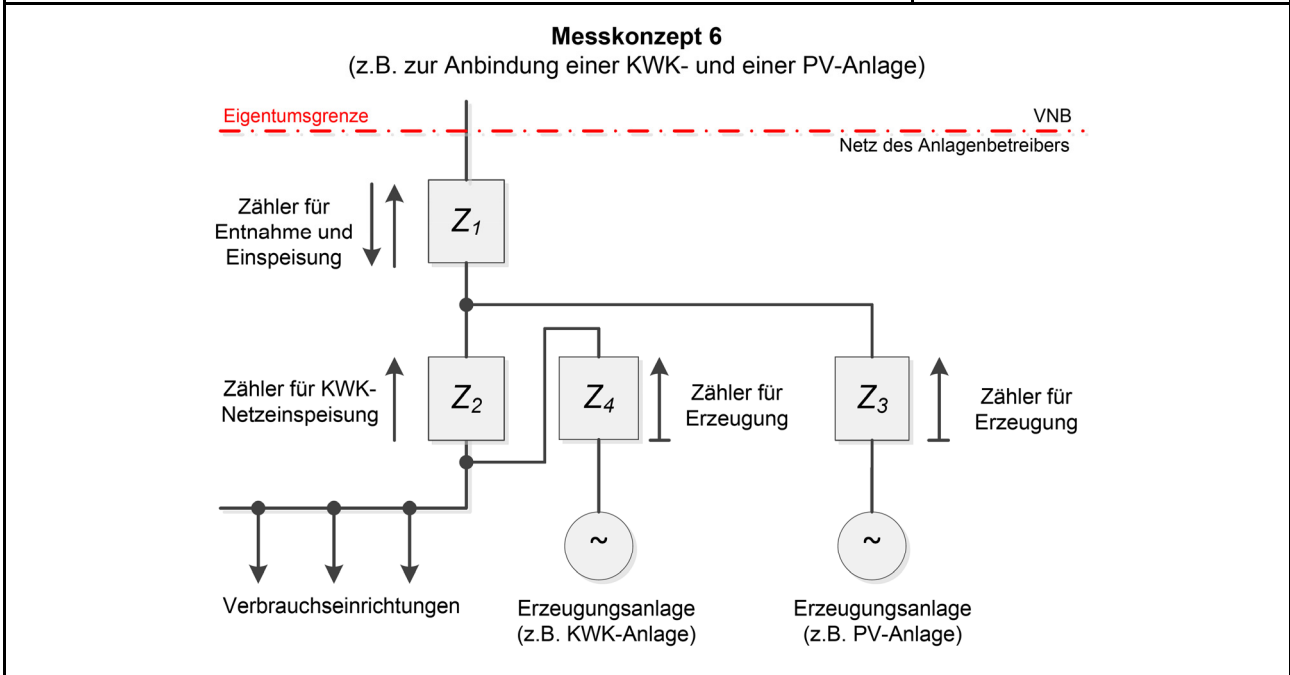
Messkonzept 6
(z.B. zur Anbindung einer KWK- und einer PV-Anlage)

Eigentumsgrenze

VNB

Netz des Anlagenbetreibers

Zähler für Entnahme und Einspeisung

$Z_1$

Zähler für KWK-Netzeinspeisung

$Z_2$

$Z_4$

Zähler für Erzeugung

$Z_3$

Zähler für Erzeugung

~

~

Verbrauchseinrichtungen

Erzeugungsanlage
(z.B. KWK-Anlage)

Erzeugungsanlage
(z.B. PV-Anlage)